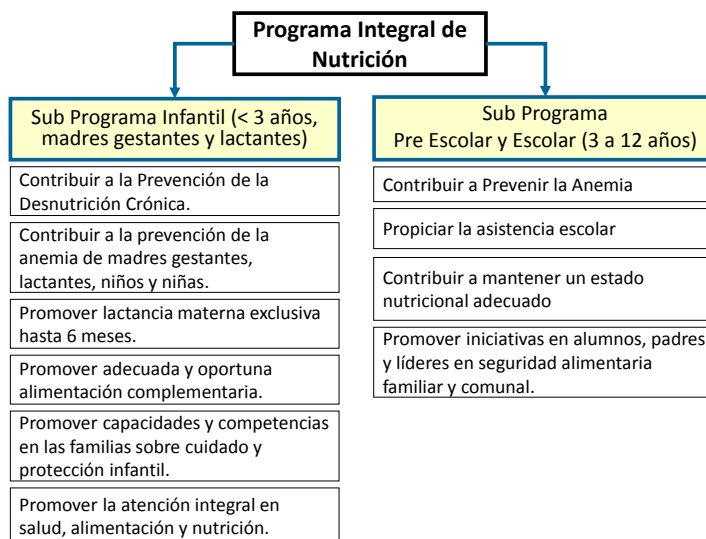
Programa Integral de Nutrición

Sub Programa Infantil (< 3 años, madres gestantes y lactantes)

Contribuir a la Prevención de la Desnutrición Crónica.

Contribuir a la prevención de la anemia de madres gestantes, lactantes, niños y niñas.

Promover lactancia materna exclusiva hasta 6 meses.

Promover adecuada y oportuna alimentación complementaria.

Promover capacidades y competencias en las familias sobre cuidado y protección infantil.

Promover la atención integral en salud, alimentación y nutrición.

Sub Programa Pre Escolar y Escolar (3 a 12 años)

Contribuir a Prevenir la Anemia

Propiciar la asistencia escolar

Contribuir a mantener un estado nutricional adecuado

Promover iniciativas en alumnos, padres y líderes en seguridad alimentaria familiar y comunal.